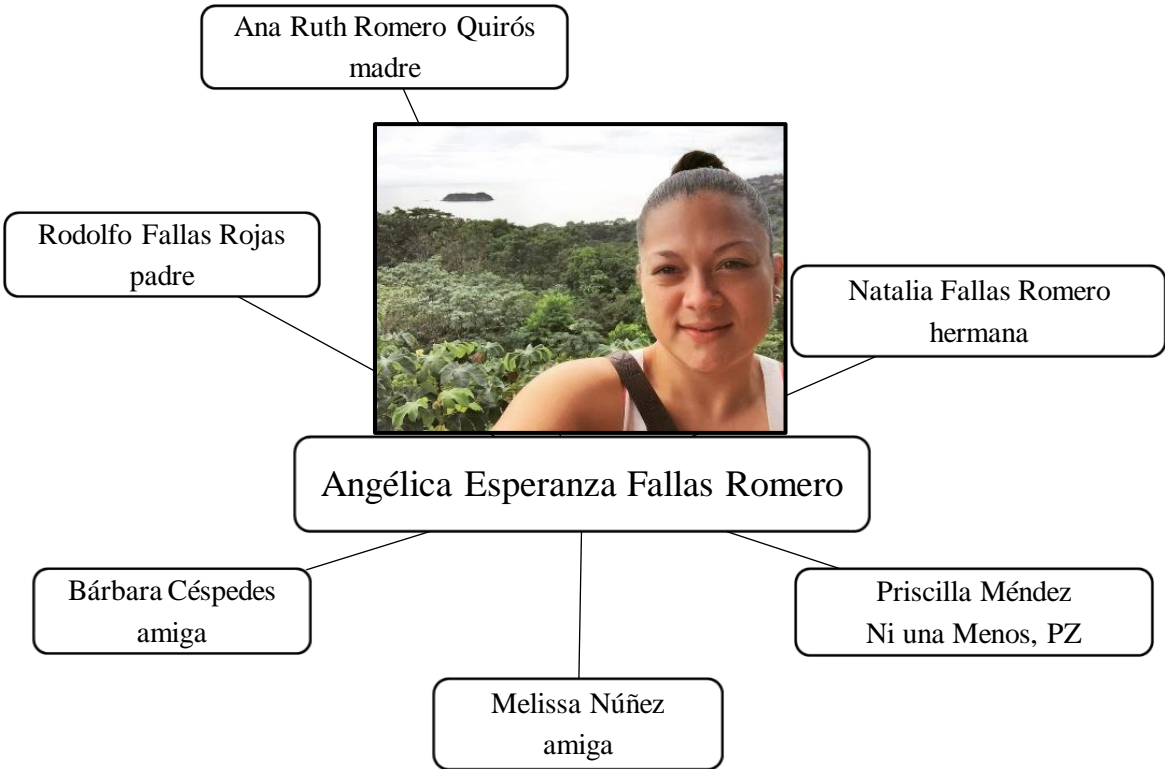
Ana Ruth Romero Quirós
madre

Rodolfo Fallas Rojas
padre

Natalia Fallas Romero
hermana

Angélica Esperanza Fallas Romero

Bárbara Céspedes
amiga

Priscilla Méndez
Ni una Menos, PZ

Melissa Núñez
amiga